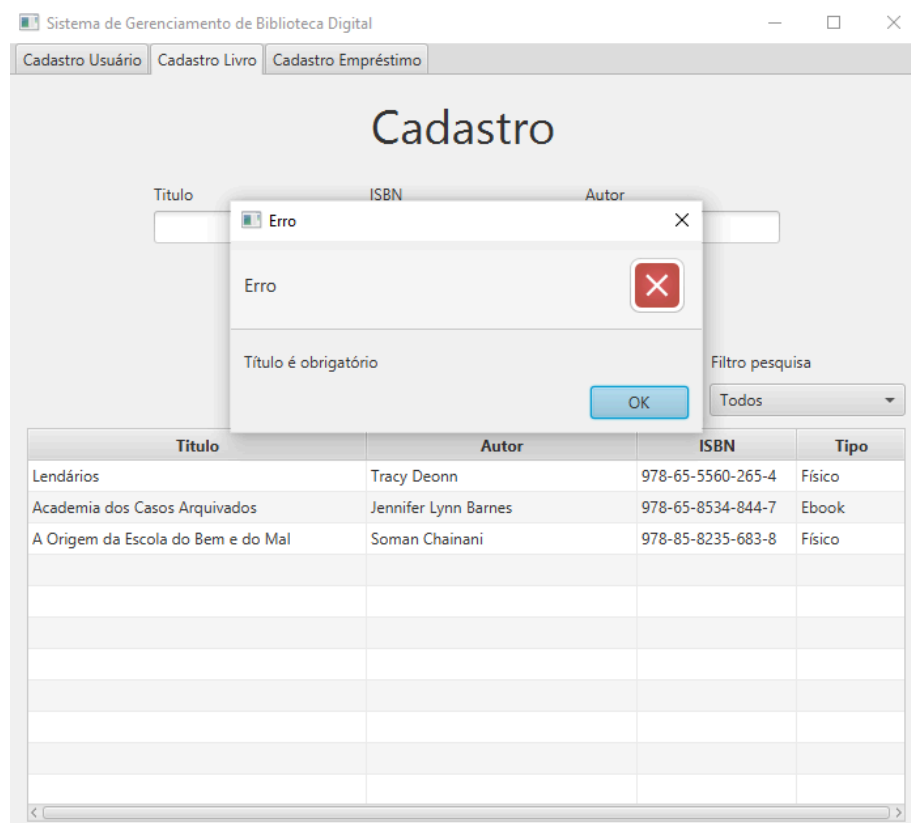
Sistema de Gerenciamento de Biblioteca Digital

Cadastro Usuário | Cadastro Livro | Cadastro Empréstimo

Cadastro

Titulo

ISBN

Autor

Erro

Erro

Título é obrigatório

OK

Filtro pesquisa

Todos

| Titulo | Autor | ISBN | Tipo |
|---|---|---|---|
| Lendários | Tracy Deonn | 978-65-5560-265-4 | Físico |
| Academia dos Casos Arquivados | Jennifer Lynn Barnes | 978-65-8534-844-7 | Ebook |
| A Origem da Escola do Bem e do Mal | Soman Chainani | 978-85-8235-683-8 | Físico |